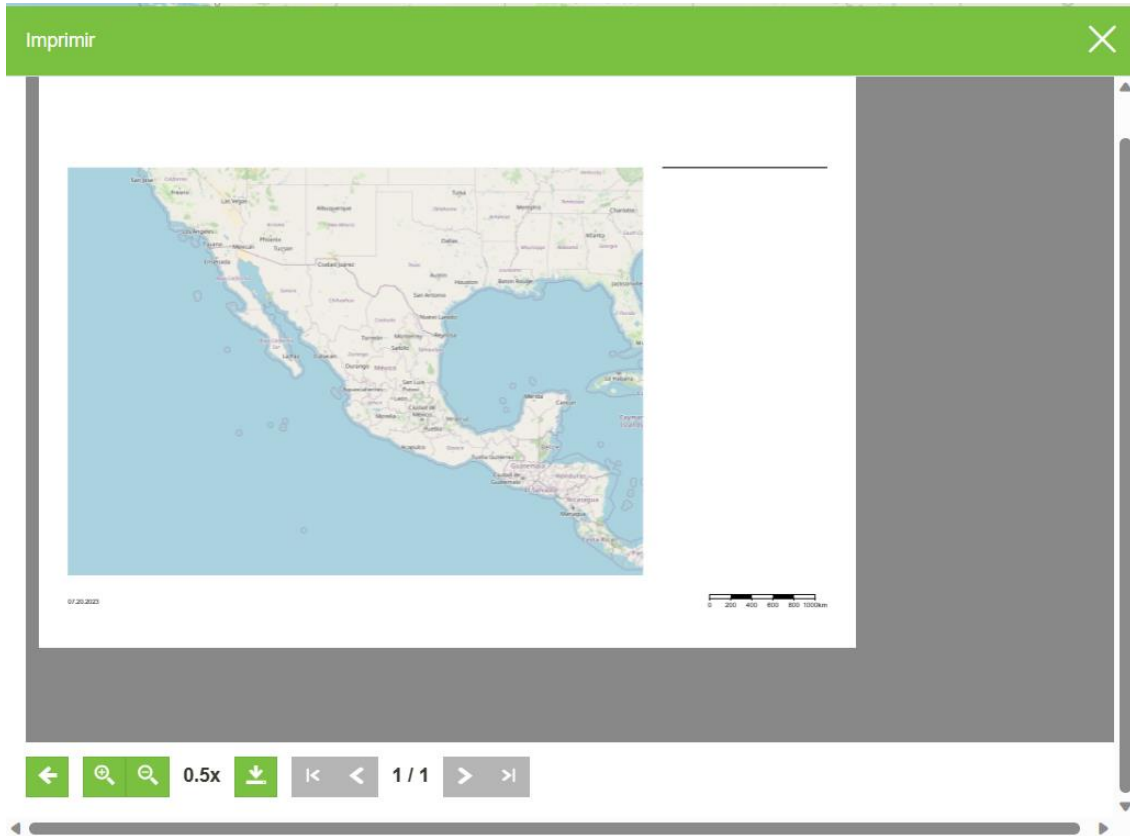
Imprimir

San Jose
Fresno
Las Vegas
Tulsa
Memphis
Charlotte
Albuquerque
Los Angeles
Phoenix
Atlanta
Tijuana
Mexicali
Tucson
Dallas
Ensenada
Ciudad Juárez
Austin
Houston
Baton Rouge
Jacksonville
San Antonio
Chihuahua
Nuevo Laredo
Torreón
Monterrey
Reynosa
Saltillo
La Paz
Culiacán
Durango
México
La Habana
San Luis Potosí
Aguascalientes
León
Mérida
Cancún
Morelia
Ciudad de México
Puebla
Veracruz
Acapulco
Belize
Tuxtla Gutiérrez
Guatemala
Ciudad de Guatemala
Honduras
Nicaragua
Managua
Costa Rica

07.20.2023

0 200 400 600 800 1000km

0.5x
1 / 1